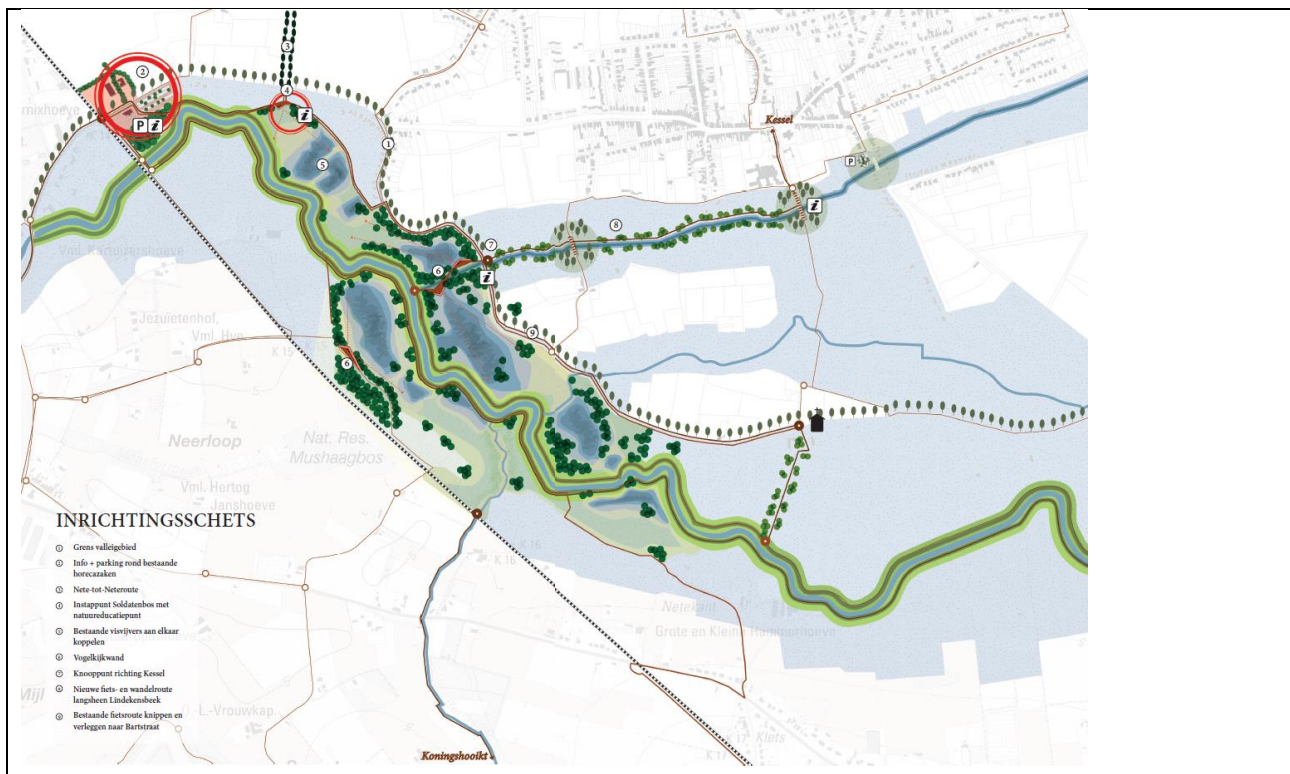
2
3
4
P i
i
rmixhoeve
1
5
Kessel
P
i
8
7
6
i
Vml. Kartuizershoeve
Jezuietenhof, Vml. Hvp
K 15
6
9
Neerloop
Nat. Res. Mushaagbos
Vml. Hertog Janshoeve
INRICHTINGSSCHETS
1 Grens valleigebied
2 Info + parking rond bestaande horecazaken
3 Nete-tot-Neteroute
4 Instappunt Soldatenbos met natuureducatiepunt
5 Bestaande visvijvers aan elkaar koppelen
6 Vogelkijkwand
7 Knooppunt richting Kessel
8 Nieuwe fiets- en wandelroute langsheen Lindekensbeek
9 Bestaande fietsroute knippen en verleggen naar Bartstraat
K 16
Netekant
Grote en Kleine Hammerhoeve
Mijl
L.-Vrouwkap
Koningshooikt
K 17
Klets